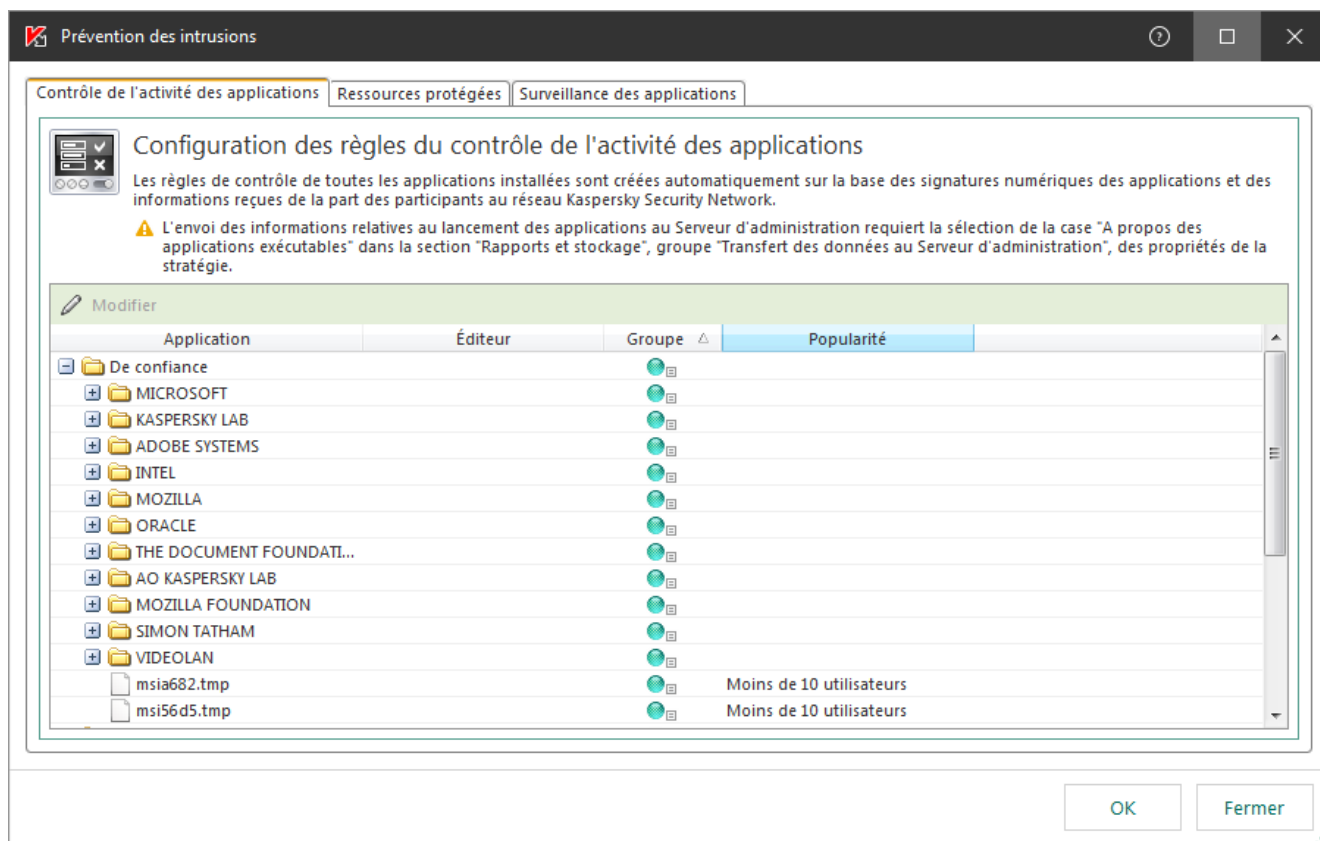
Prévention des intrusions

Contrôle de l'activité des applications | Ressources protégées | Surveillance des applications

Configuration des règles du contrôle de l'activité des applications

Les règles de contrôle de toutes les applications installées sont créées automatiquement sur la base des signatures numériques des applications et des informations reçues de la part des participants au réseau Kaspersky Security Network.

L'envoi des informations relatives au lancement des applications au Serveur d'administration requiert la sélection de la case "A propos des applications exécutables" dans la section "Rapports et stockage", groupe "Transfert des données au Serveur d'administration", des propriétés de la stratégie.

Modifier

| Application | Éditeur | Groupe | Popularité |
|---|---|---|---|
| De confiance | | | |
| MICROSOFT | | | |
| KASPERSKY LAB | | | |
| ADOBE SYSTEMS | | | |
| INTEL | | | |
| MOZILLA | | | |
| ORACLE | | | |
| THE DOCUMENT FOUNDATI... | | | |
| AO KASPERSKY LAB | | | |
| MOZILLA FOUNDATION | | | |
| SIMON TATHAM | | | |
| VIDEOLAN | | | |
| msia682.tmp | | | Moins de 10 utilisateurs |
| msi56d5.tmp | | | Moins de 10 utilisateurs |

OK
Fermer